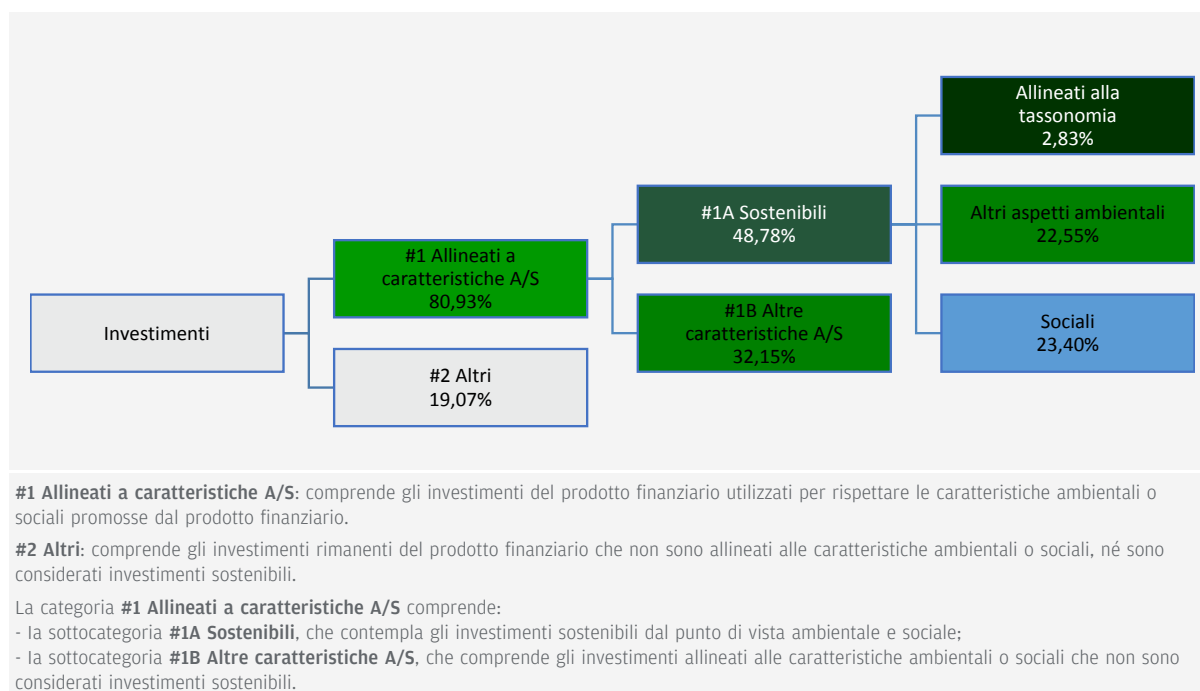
Investimenti

#1 Allineati a caratteristiche A/S
80,93%

#2 Altri
19,07%

#1A Sostenibili
48,78%

#1B Altre caratteristiche A/S
32,15%

Allineati alla tassonomia
2,83%

Altri aspetti ambientali
22,55%

Sociali
23,40%

**#1 Allineati a caratteristiche A/S**: comprende gli investimenti del prodotto finanziario utilizzati per rispettare le caratteristiche ambientali o sociali promosse dal prodotto finanziario.

**#2 Altri**: comprende gli investimenti rimanenti del prodotto finanziario che non sono allineati alle caratteristiche ambientali o sociali, né sono considerati investimenti sostenibili.

La categoria **#1 Allineati a caratteristiche A/S** comprende:
- la sottocategoria **#1A Sostenibili**, che contempla gli investimenti sostenibili dal punto di vista ambientale e sociale;
- la sottocategoria **#1B Altre caratteristiche A/S**, che comprende gli investimenti allineati alle caratteristiche ambientali o sociali che non sono considerati investimenti sostenibili.